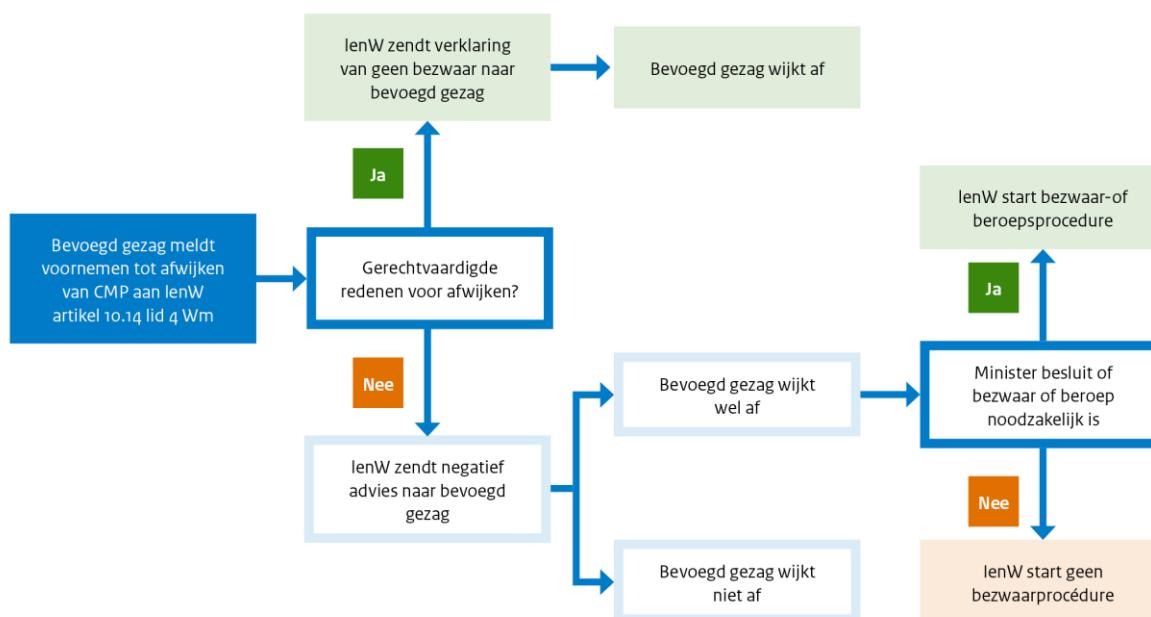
Bevoegd gezag meldt voornemen tot afwijken van CMP aan IenW artikel 10.14 lid 4 Wm

Gerechtvaardigde redenen voor afwijken?

Ja

IenW zendt verklaring van geen bezwaar naar bevoegd gezag

Bevoegd gezag wijkt af

Nee

IenW zendt negatief advies naar bevoegd gezag

Bevoegd gezag wijkt wel af

Bevoegd gezag wijkt niet af

Minister besluit of bezwaar of beroep noodzakelijk is

Ja

IenW start bezwaar-of beroepsprocedure

Nee

IenW start geen bezwaarprocédure